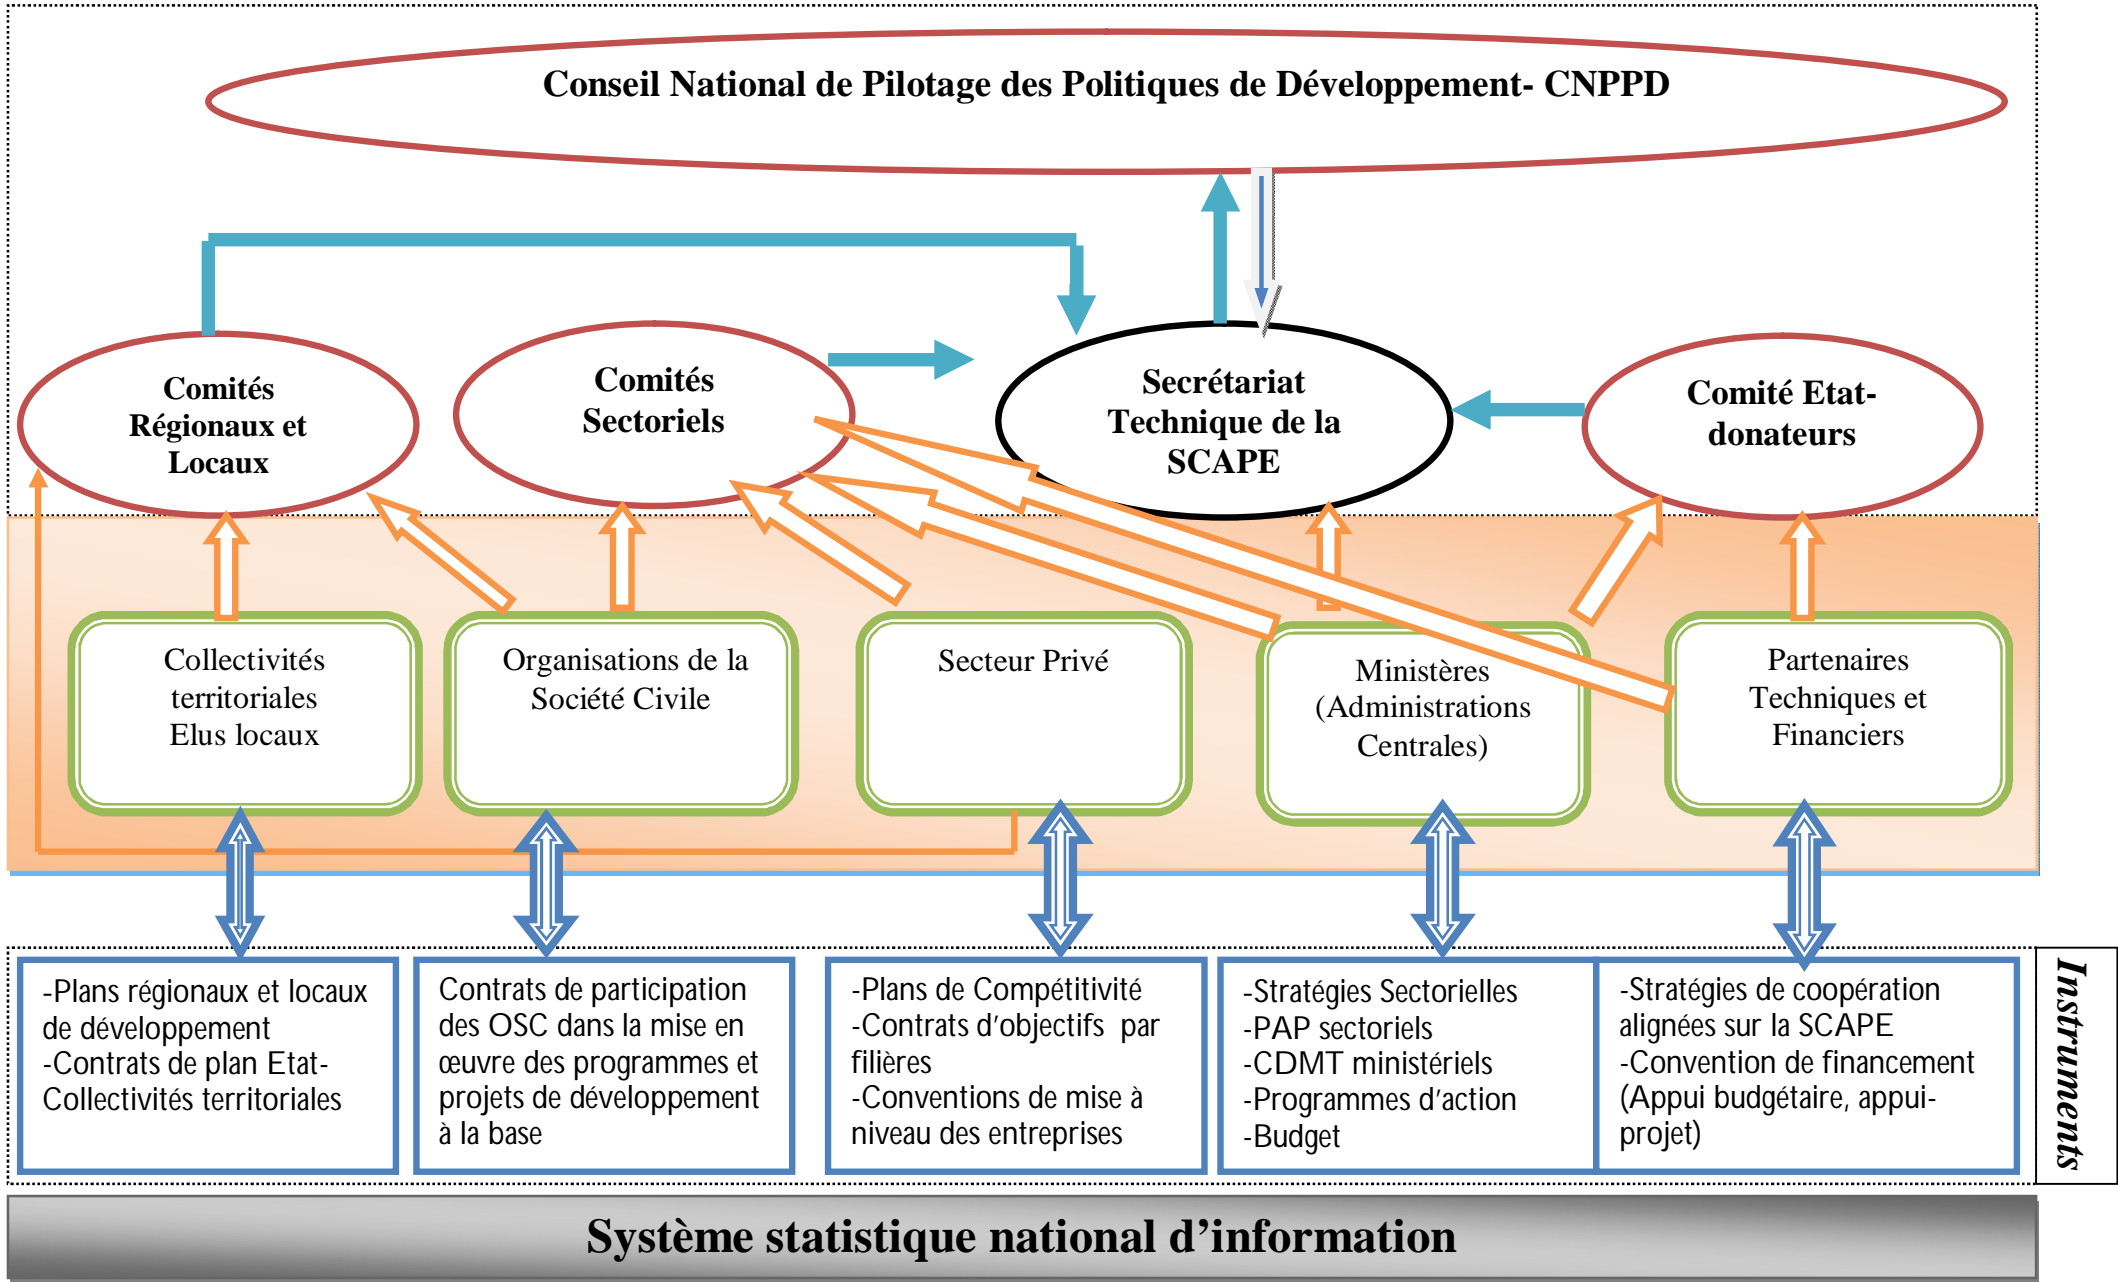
Conseil National de Pilotage des Politiques de Développement- CNPPD

Comités Régionaux et Locaux

Comités Sectoriels

Secrétariat Technique de la SCAPE

Comité Etat-donateurs

Collectivités territoriales Elus locaux

Organisations de la Société Civile

Secteur Privé

Ministères (Administrations Centrales)

Partenaires Techniques et Financiers

-Plans régionaux et locaux de développement
-Contrats de plan Etat-Collectivités territoriales

Contrats de participation des OSC dans la mise en œuvre des programmes et projets de développement à la base

-Plans de Compétitivité
-Contrats d'objectifs par filières
-Conventions de mise à niveau des entreprises

-Stratégies Sectorielles
-PAP sectoriels
-CDMT ministériels
-Programmes d'action
-Budget

-Stratégies de coopération alignées sur la SCAPE
-Convention de financement (Appui budgétaire, appui-projet)

Instruments

Système statistique national d'information